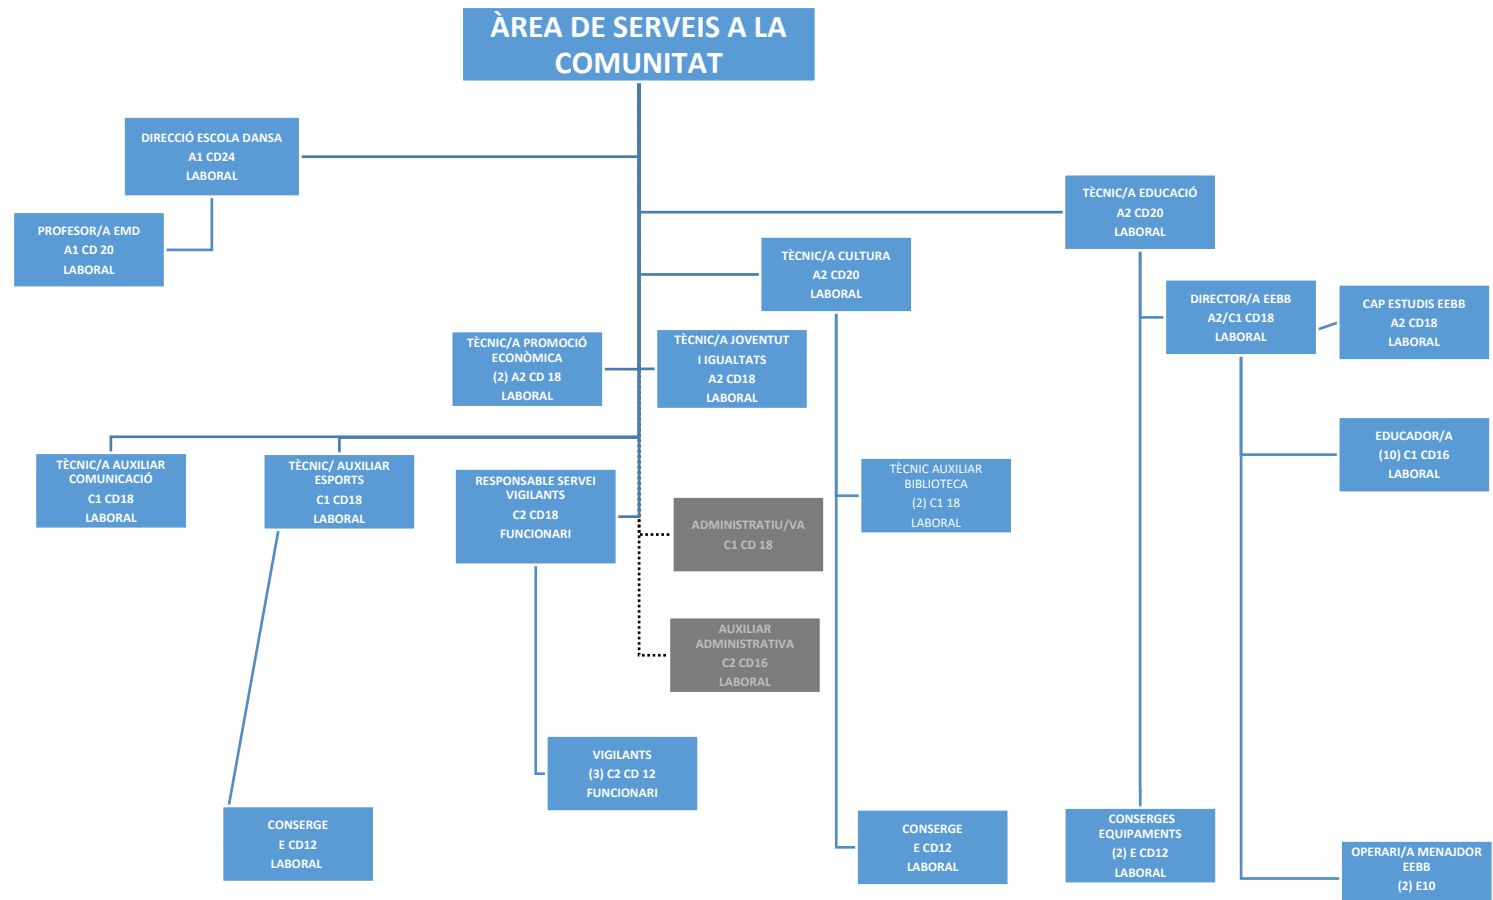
ÀREA DE SERVEIS A LA COMUNITAT

DIRECCIÓ ESCOLA DANSA
A1 CD24
LABORAL

PROFESOR/A EMD
A1 CD 20
LABORAL

TÈCNIC/A EDUCACIÓ
A2 CD20
LABORAL

TÈCNIC/A CULTURA
A2 CD20
LABORAL

DIRECTOR/A EEBB
A2/C1 CD18
LABORAL

CAP ESTUDIS EEBB
A2 CD18
LABORAL

TÈCNIC/A PROMOCIÓ ECONÒMICA
(2) A2 CD 18
LABORAL

TÈCNIC/A JOVENTUT I IGUALTATS
A2 CD18
LABORAL

EDUCADOR/A
(10) C1 CD16
LABORAL

TÈCNIC/A AUXILIAR COMUNICACIÓ
C1 CD18
LABORAL

TÈCNIC/ AUXILIAR ESPORTS
C1 CD18
LABORAL

RESPONSABLE SERVEI VIGILANTS
C2 CD18
FUNCIONARI

TÈCNIC AUXILIAR BIBLIOTECA
(2) C1 18
LABORAL

ADMINISTRATIU/VA
C1 CD 18

AUXILIAR ADMINISTRATIVA
C2 CD16
LABORAL

VIGILANTS
(3) C2 CD 12
FUNCIONARI

CONSERGE
E CD12
LABORAL

CONSERGE
E CD12
LABORAL

CONSERGES EQUIPAMENTS
(2) E CD12
LABORAL

OPERARI/A MENAJDOR EEBB
(2) E10